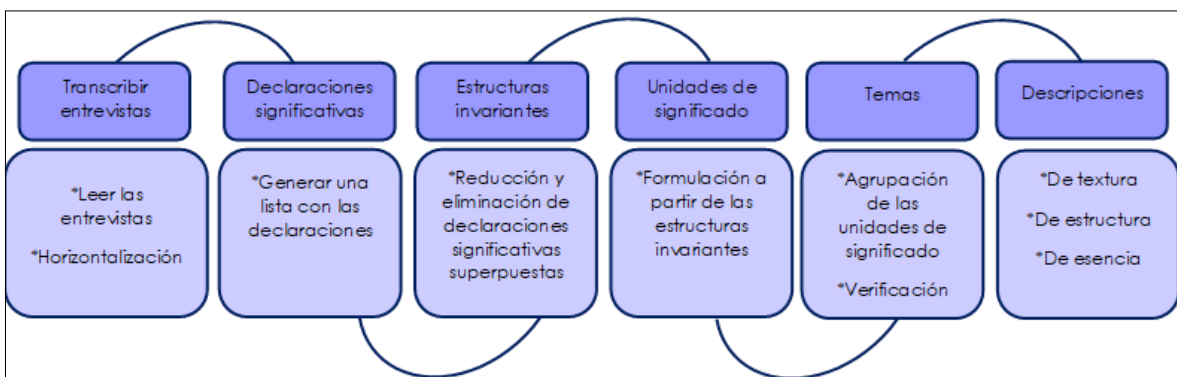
Transcribir entrevistas

*Leer las entrevistas

*Horizontalización

Declaraciones significativas

*Generar una lista con las declaraciones

Estructuras invariantes

*Reducción y eliminación de declaraciones significativas superpuestas

Unidades de significado

*Formulación a partir de las estructuras invariantes

Temas

*Agrupación de las unidades de significado

*Verificación

Descripciones

*De textura

*De estructura

*De esencia